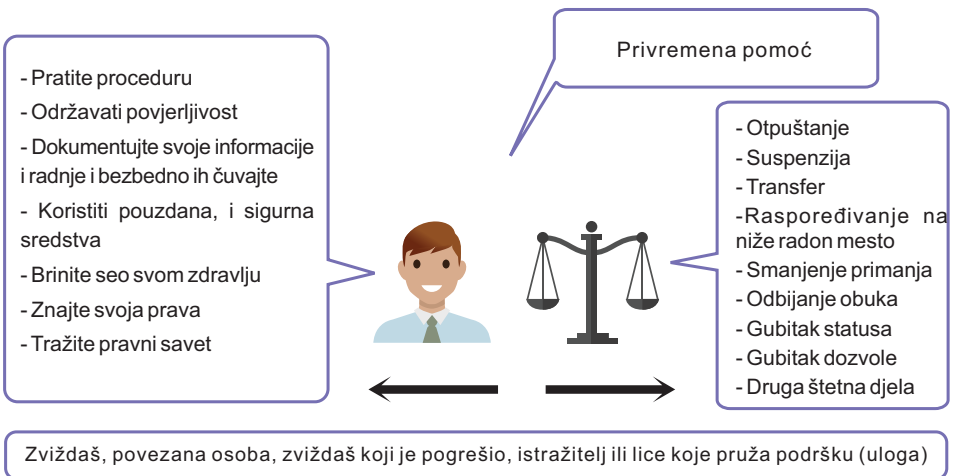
Privremena pomoć

- Pratite proceduru
- Održavati povjerljivost
- Dokumentujte svoje informacije i radnje i bezbedno ih čuvajte
- Koristiti pouzdana, i sigurna sredstva
- Brinite seo svom zdravlju
- Znajte svoja prava
- Tražite pravni savet

- Otpuštanje
- Suspenzija
- Transfer
-Raspoređivanje na niže radon mesto
- Smanjenje primanja
- Odbijanje obuka
- Gubitak statusa
- Gubitak dozvole
- Druga štetna djela

Zviždaš, povezana osoba, zviždaš koji je pogrešio, istražitelj ili lice koje pruža podršku (uloga)